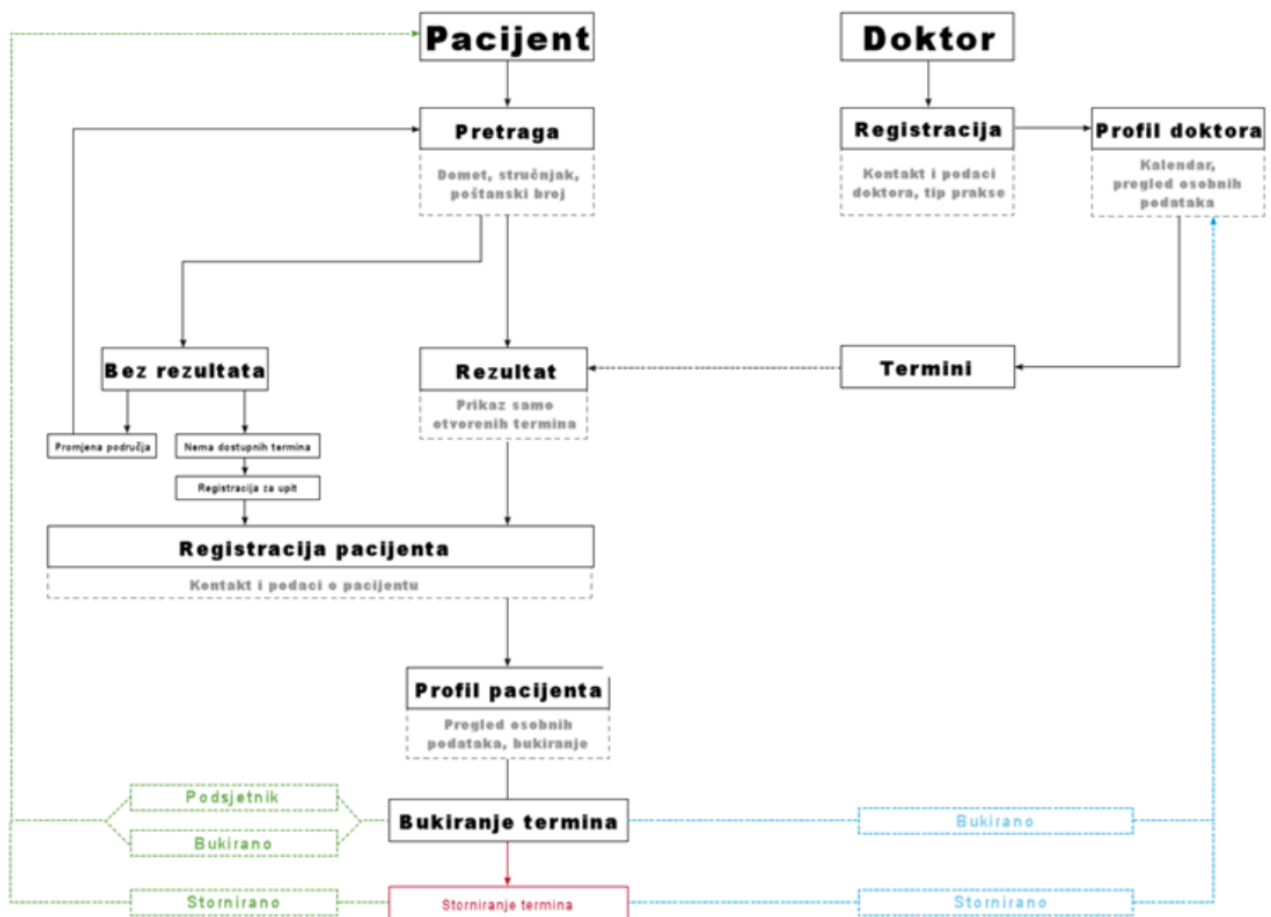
Pacijent

Doktor

Pretraga

Domet, stručnjak, poštanski broj

Registracija

Kontakt i podaci doktora, tip prakse

Profil doktora

Kalendar, pregled osobnih podataka

Bez rezultata

Rezultat

Prikaz samo otvorenih termina

Termini

Promjena područja

Nema dostupnih termina

Registracija za upit

Registracija pacijenta

Kontakt i podaci o pacijentu

Profil pacijenta

Pregled osobnih podataka, bukiranje

Podsjetnik

Bukirano

Bukiranje termina

Bukirano

Stornirano

Storniranje termina

Stornirano